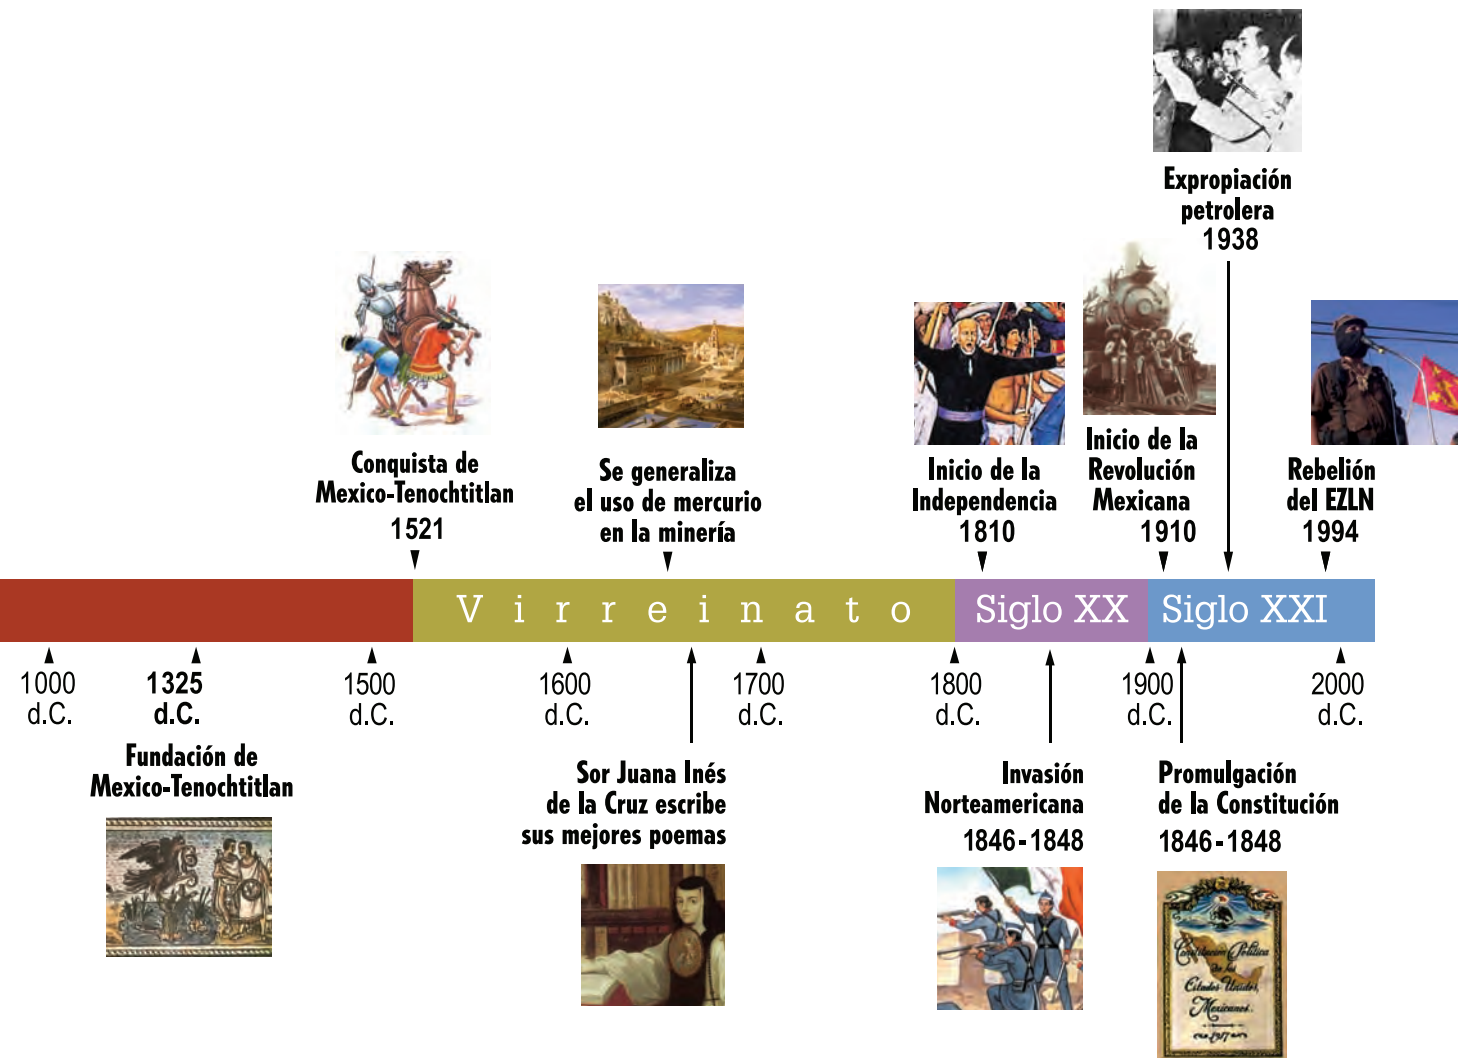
Expropiación petrolera 1938

Conquista de Mexico-Tenochtitlan 1521

Se generaliza el uso de mercurio en la minería

Inicio de la Independencia 1810

Inicio de la Revolución Mexicana 1910

Rebelión del EZLN 1994

Virreinato

Siglo XX

Siglo XXI

1000 d.C.

1325 d.C.

1500 d.C.

1600 d.C.

1700 d.C.

1800 d.C.

1900 d.C.

2000 d.C.

Fundación de Mexico-Tenochtitlan

Sor Juana Inés de la Cruz escribe sus mejores poemas

Invasión Norteamericana 1846-1848

Promulgación de la Constitución 1846-1848

Constitución Política de los Estados Unidos Mexicanos 1917